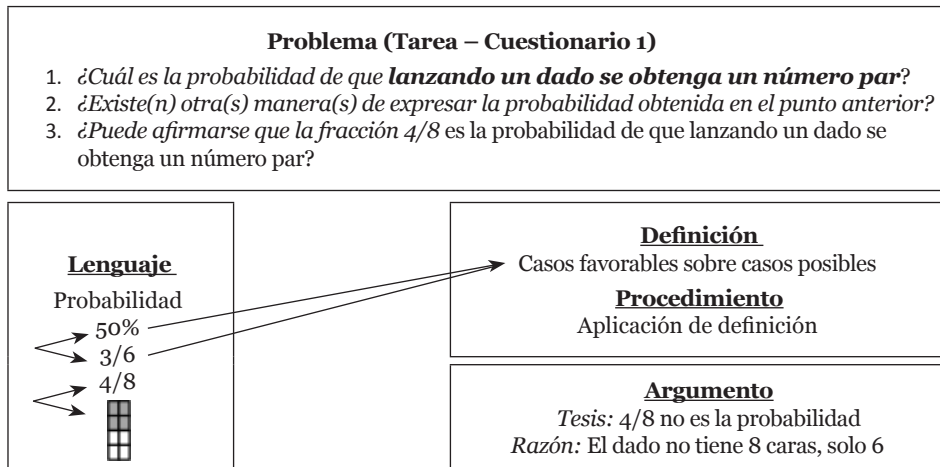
**Problema (Tarea – Cuestionario 1)**

1. *¿Cuál es la probabilidad de que* ***lanzando un dado se obtenga un número par****?*
2. *¿Existe(n) otra(s) manera(s) de expresar la probabilidad obtenida en el punto anterior?*
3. *¿Puede afirmarse que la fracción 4/8* es la probabilidad de que lanzando un dado se obtenga un número par?

**Lenguaje**

Probabilidad

50%

3/6

4/8

**Definición**

Casos favorables sobre casos posibles

**Procedimiento**

Aplicación de definición

**Argumento**

*Tesis:* 4/8 no es la probabilidad

*Razón:* El dado no tiene 8 caras, solo 6